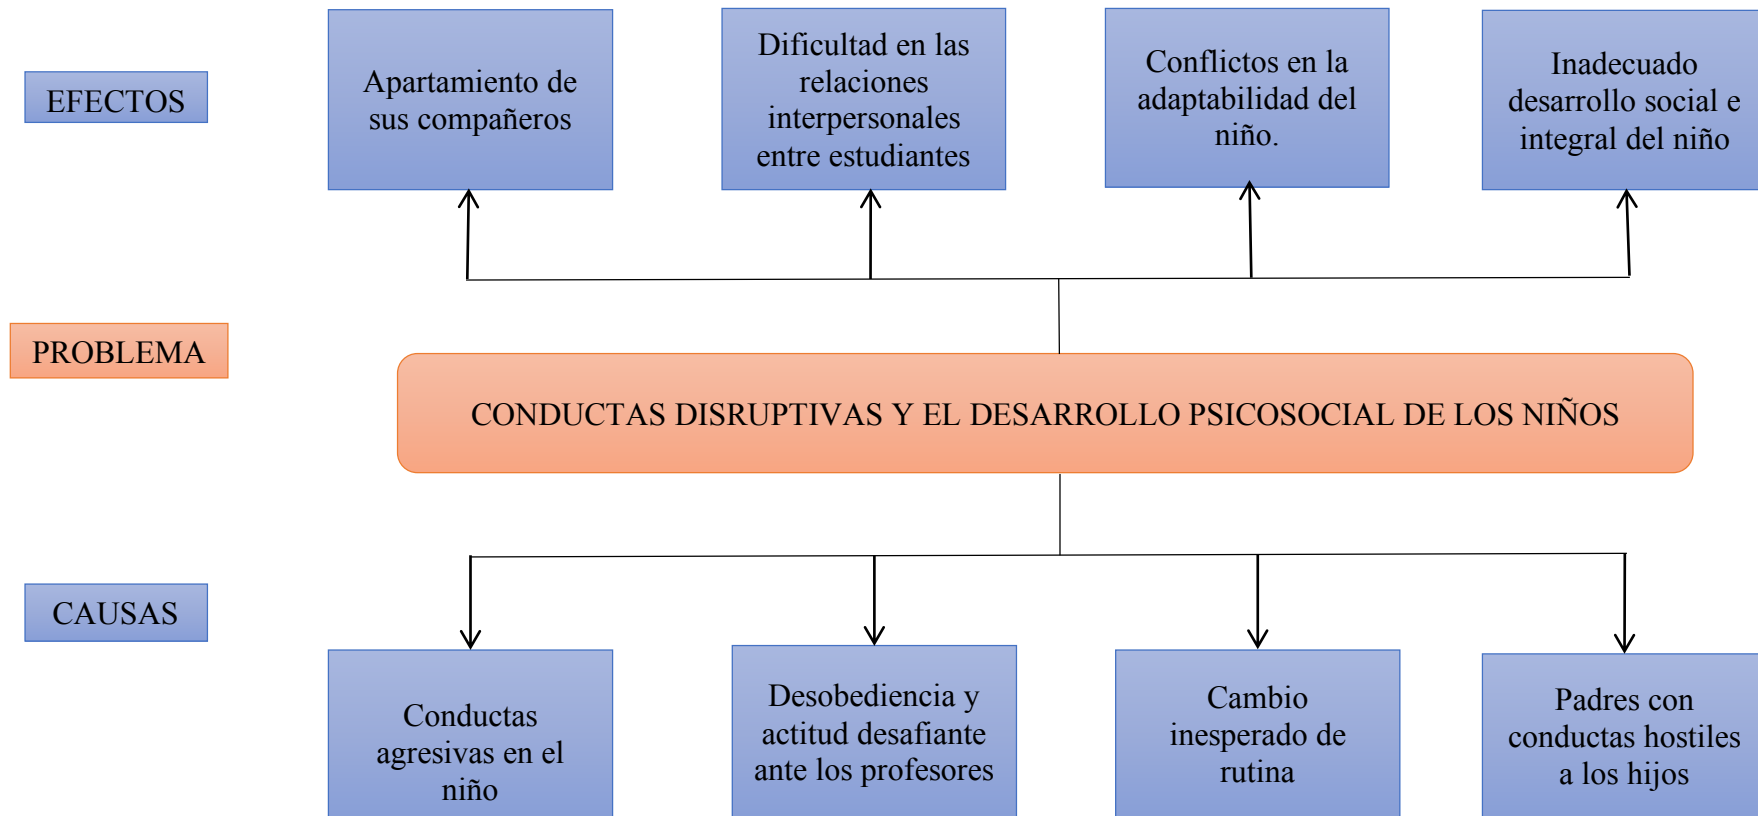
EFECTOS

Apartamiento de sus compañeros

Dificultad en las relaciones interpersonales entre estudiantes

Conflictos en la adaptabilidad del niño.

Inadecuado desarrollo social e integral del niño

PROBLEMA

CONDUCTAS DISRUPTIVAS Y EL DESARROLLO PSICOSOCIAL DE LOS NIÑOS

CAUSAS

Conductas agresivas en el niño

Desobediencia y actitud desafiante ante los profesores

Cambio inesperado de rutina

Padres con conductas hostiles a los hijos